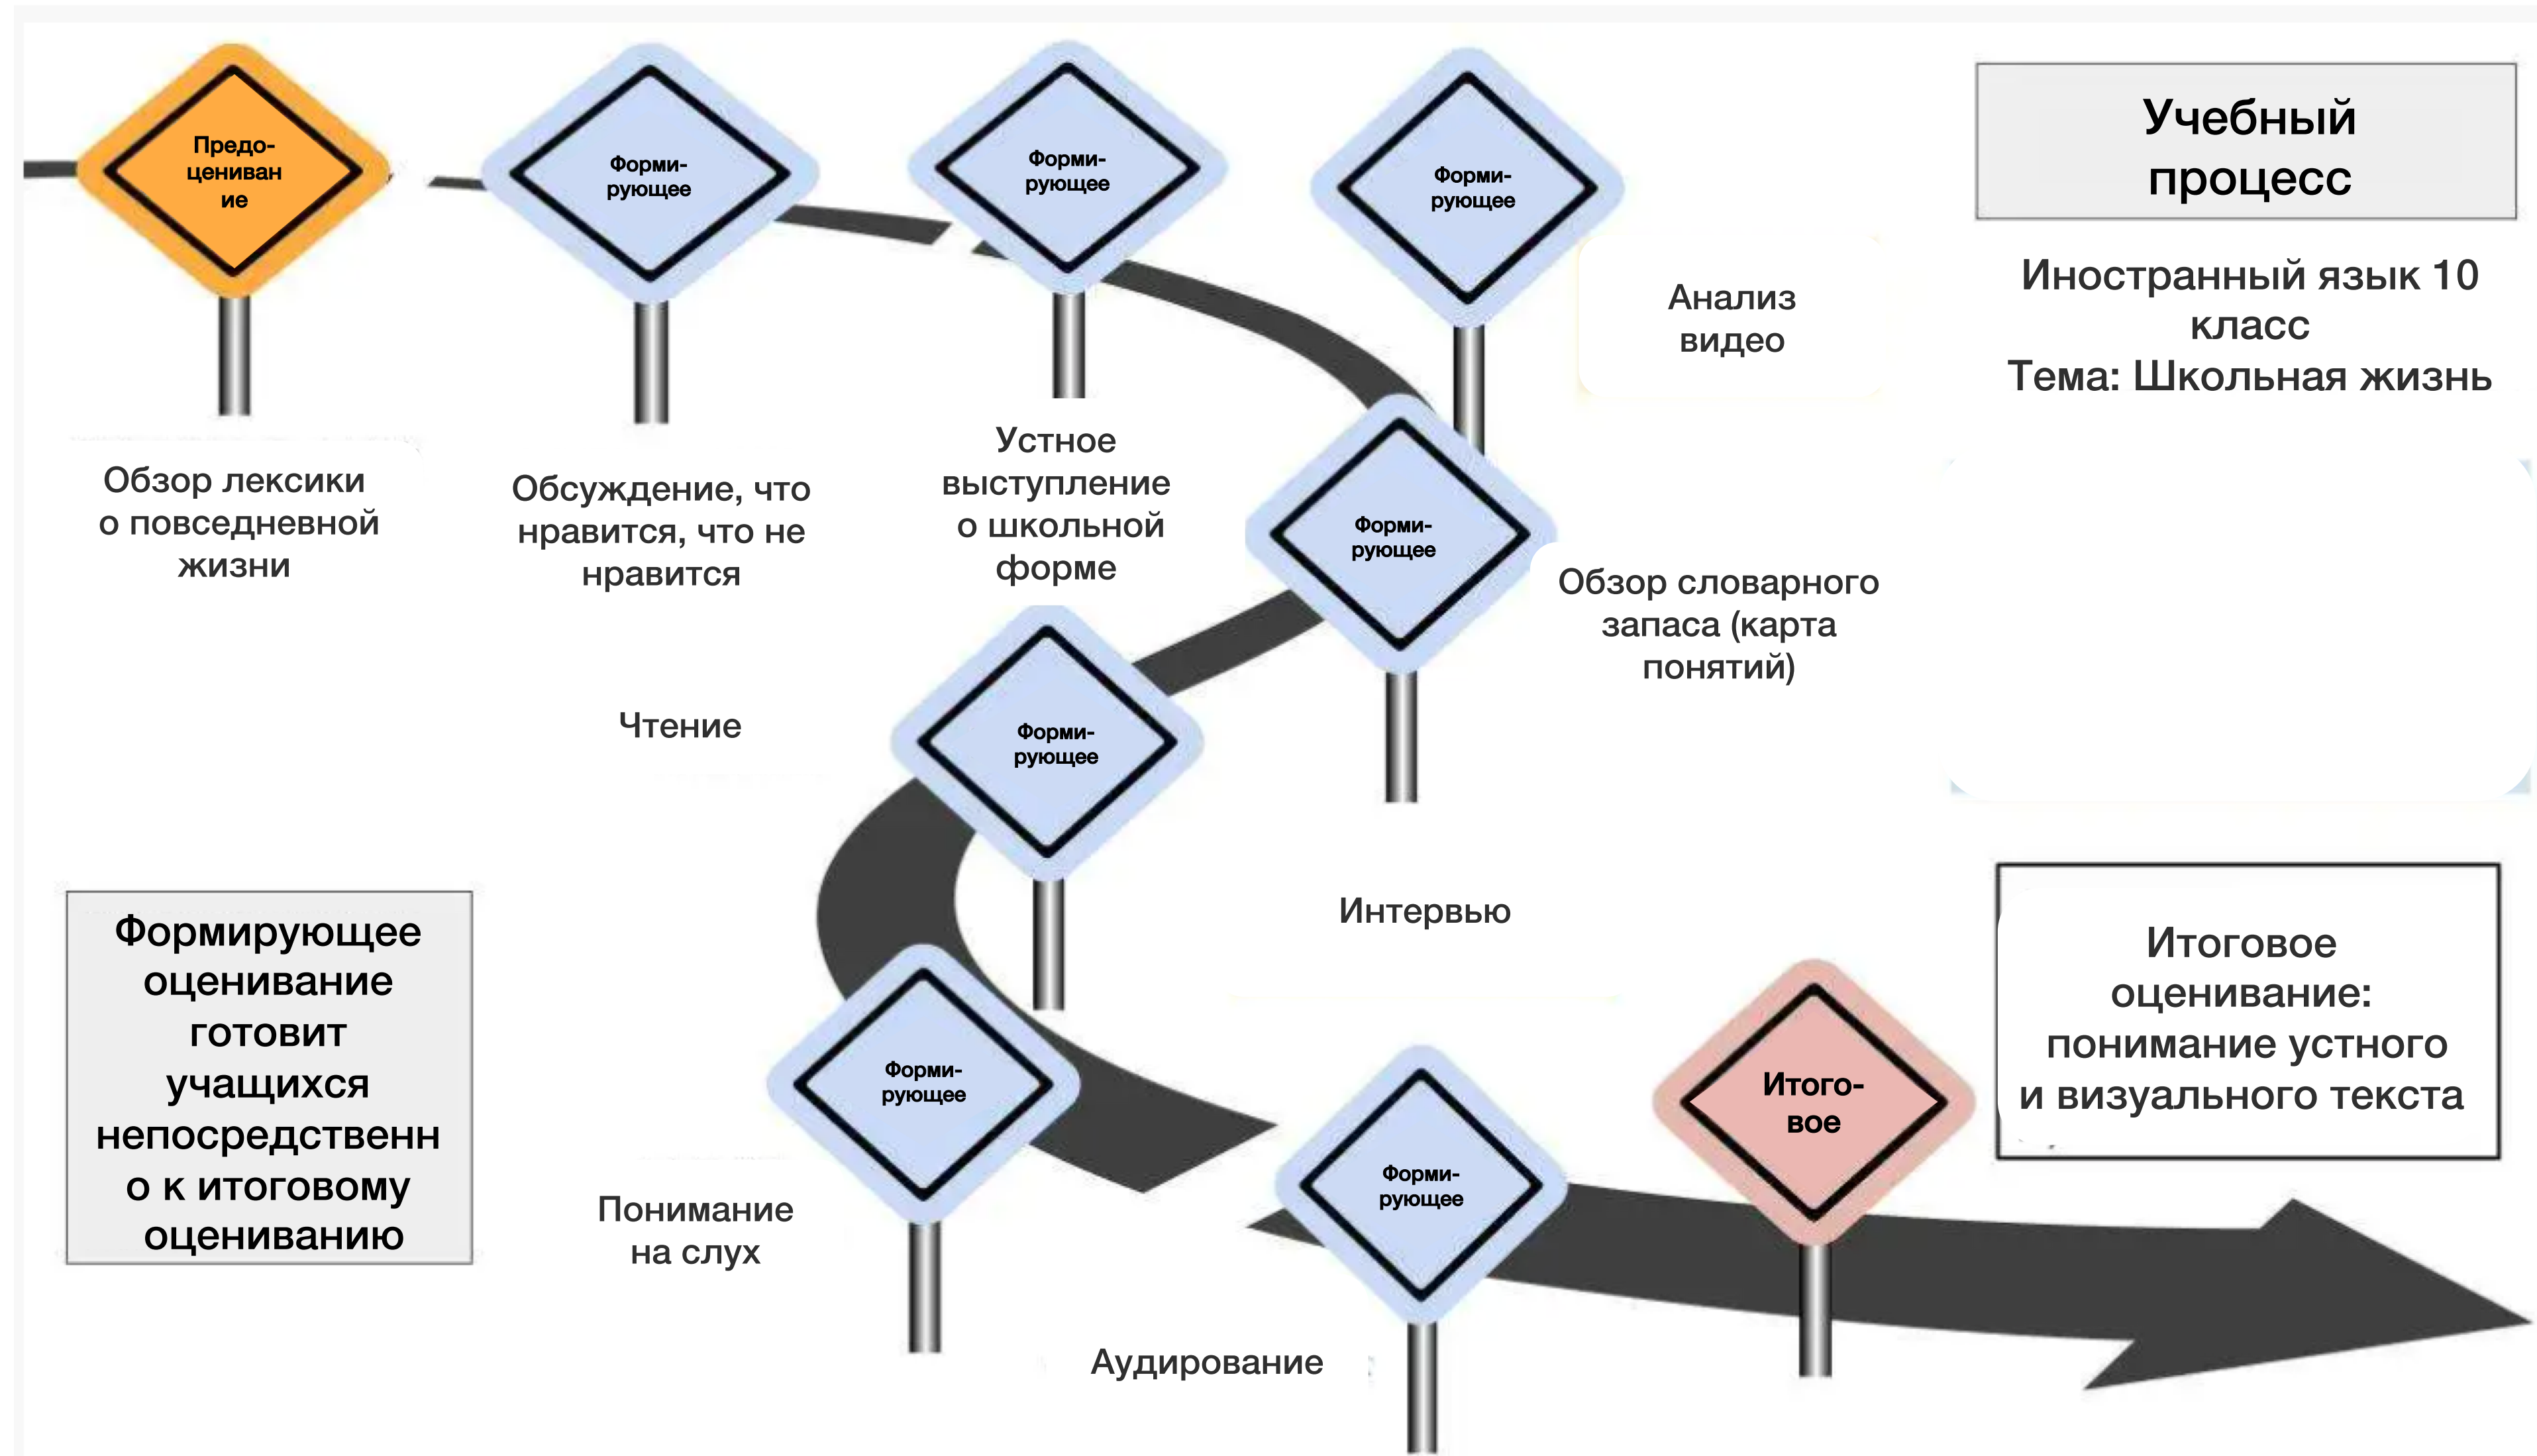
Учебный процесс

Иностранный язык 10 класс
Тема: Школьная жизнь

Предо-циниван ие

Обзор лексики о повседневной жизни

Форми-рующее

Обсуждение, что нравится, что не нравится

Форми-рующее

Устное выступление о школьной форме

Форми-рующее

Анализ видео

Форми-рующее

Обзор словарного запаса (карта понятий)

Форми-рующее

Чтение

Интервью

Форми-рующее

Понимание на слух

Форми-рующее

Аудирование

Итого-вое

Итоговое оценивание: понимание устного и визуального текста

Формирующее оценивание готовит учащихся непосредственно к итоговому оцениванию